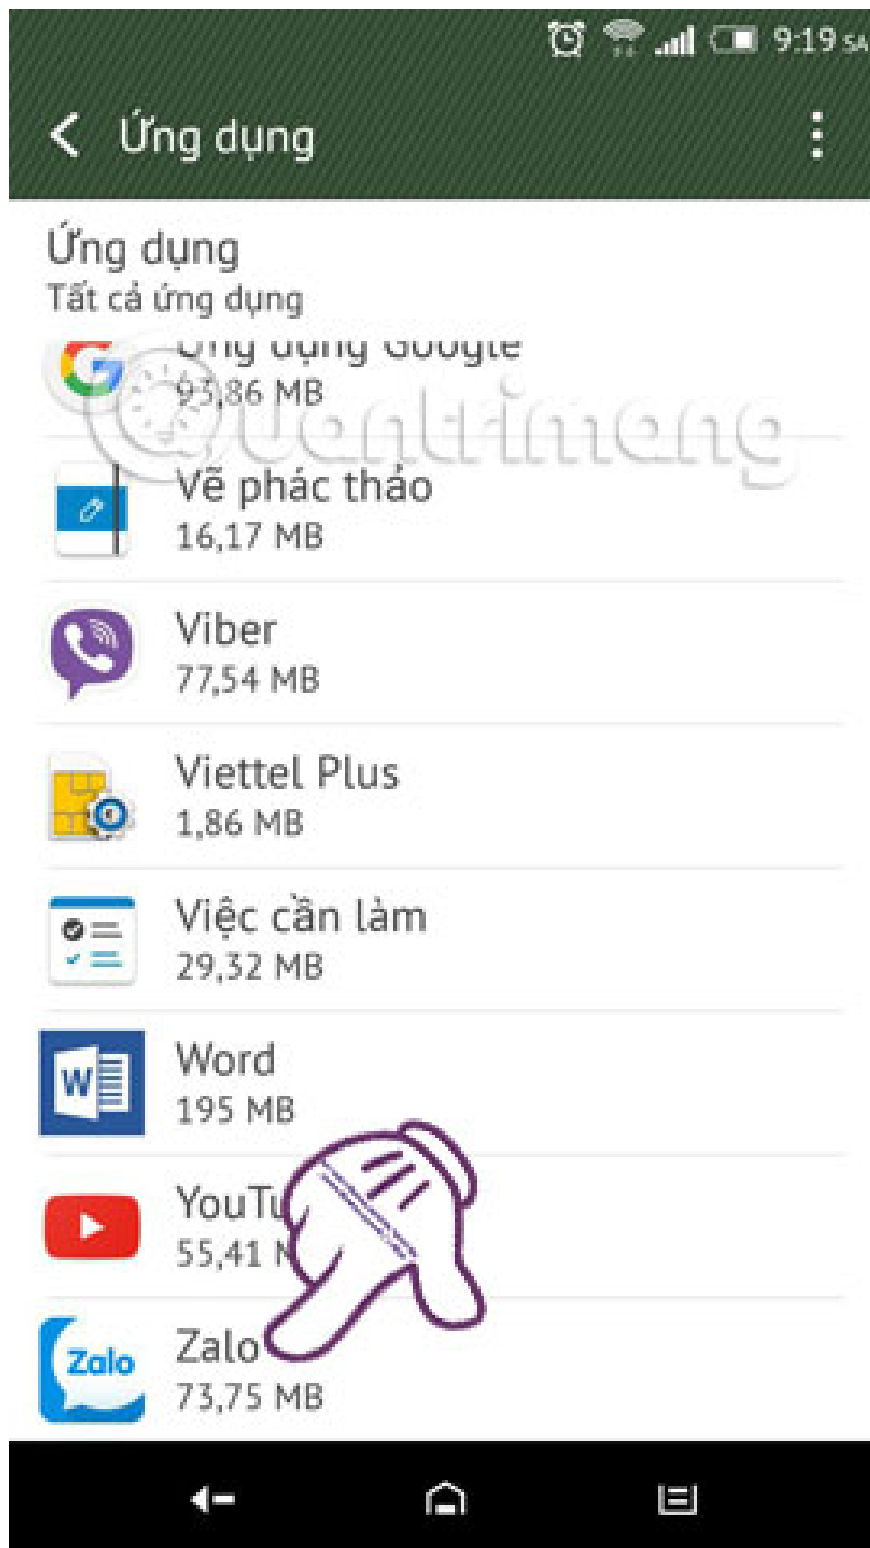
9:19 SA

Ứng dụng

Ứng dụng
Tất cả ứng dụng

Ứng dụng Google
93,86 MB

Quantrimang

Vẽ phác thảo
16,17 MB

Viber
77,54 MB

Viettel Plus
1,86 MB

Việc cần làm
29,32 MB

Word
195 MB

YouTu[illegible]
55,41 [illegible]

Zalo
Zalo
73,75 MB